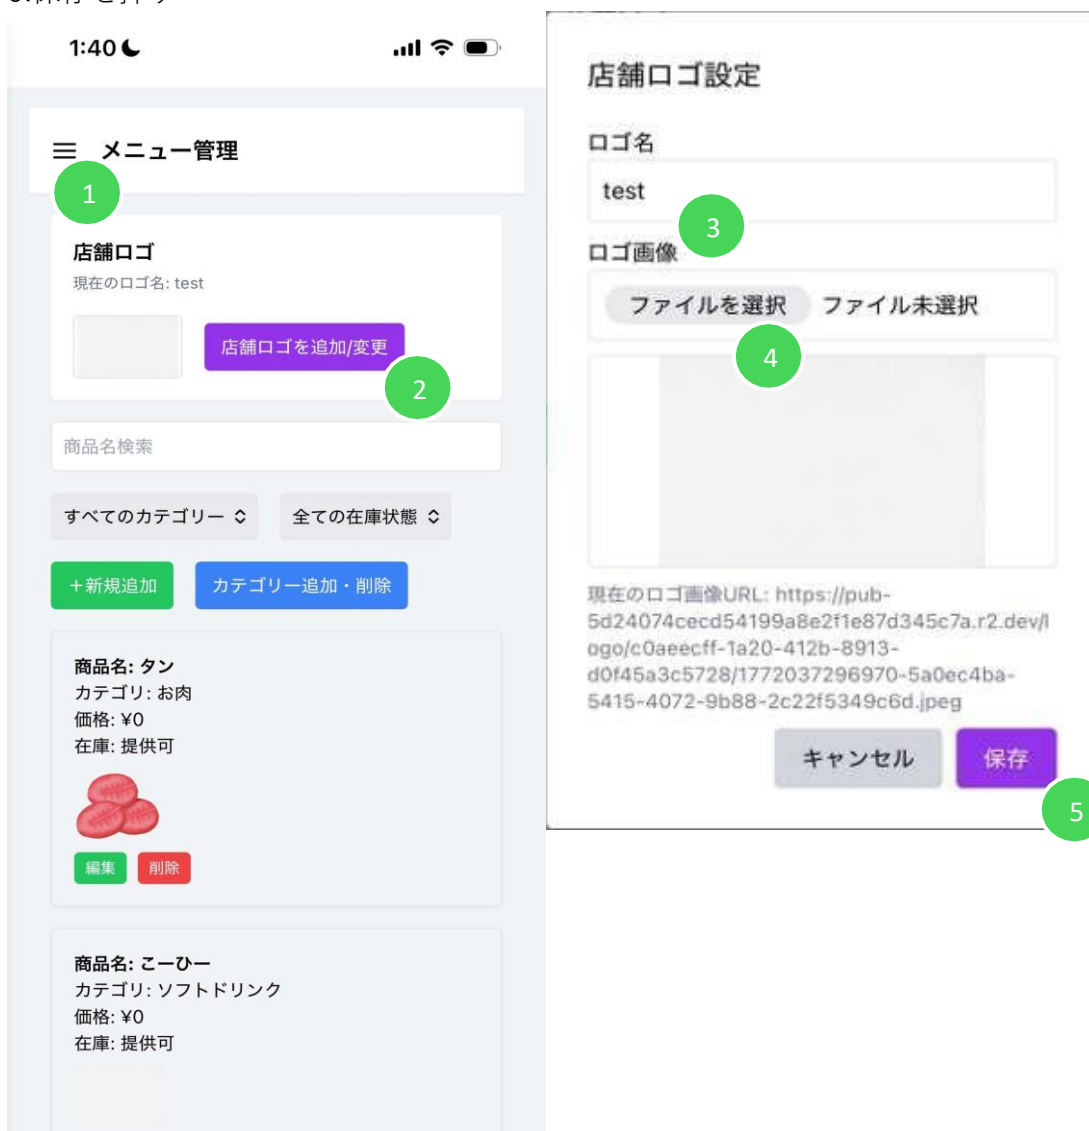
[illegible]

1:40

メニュー管理

1

店舗ロゴ
現在のロゴ名: test

店舗ロゴを追加/変更

2

商品名検索

すべてのカテゴリー

全ての在庫状態

+新規追加

カテゴリー追加・削除

商品名: タン
カテゴリ: お肉
価格: ¥0
在庫: 提供可

編集
削除

商品名: こーひー
カテゴリ: ソフトドリンク
価格: ¥0
在庫: 提供可

店舗ロゴ設定

ロゴ名
test

3

ロゴ画像
ファイルを選択 ファイル未選択

4

現在のロゴ画像URL: https://pub-5d24074cecd54199a8e2f1e87d345c7a.r2.dev/logo/c0aeecff-1a20-412b-8913-d0f45a3c5728/1772037296970-5a0ec4ba-5415-4072-9b88-2c22f5349c6d.jpeg

キャンセル
保存

5